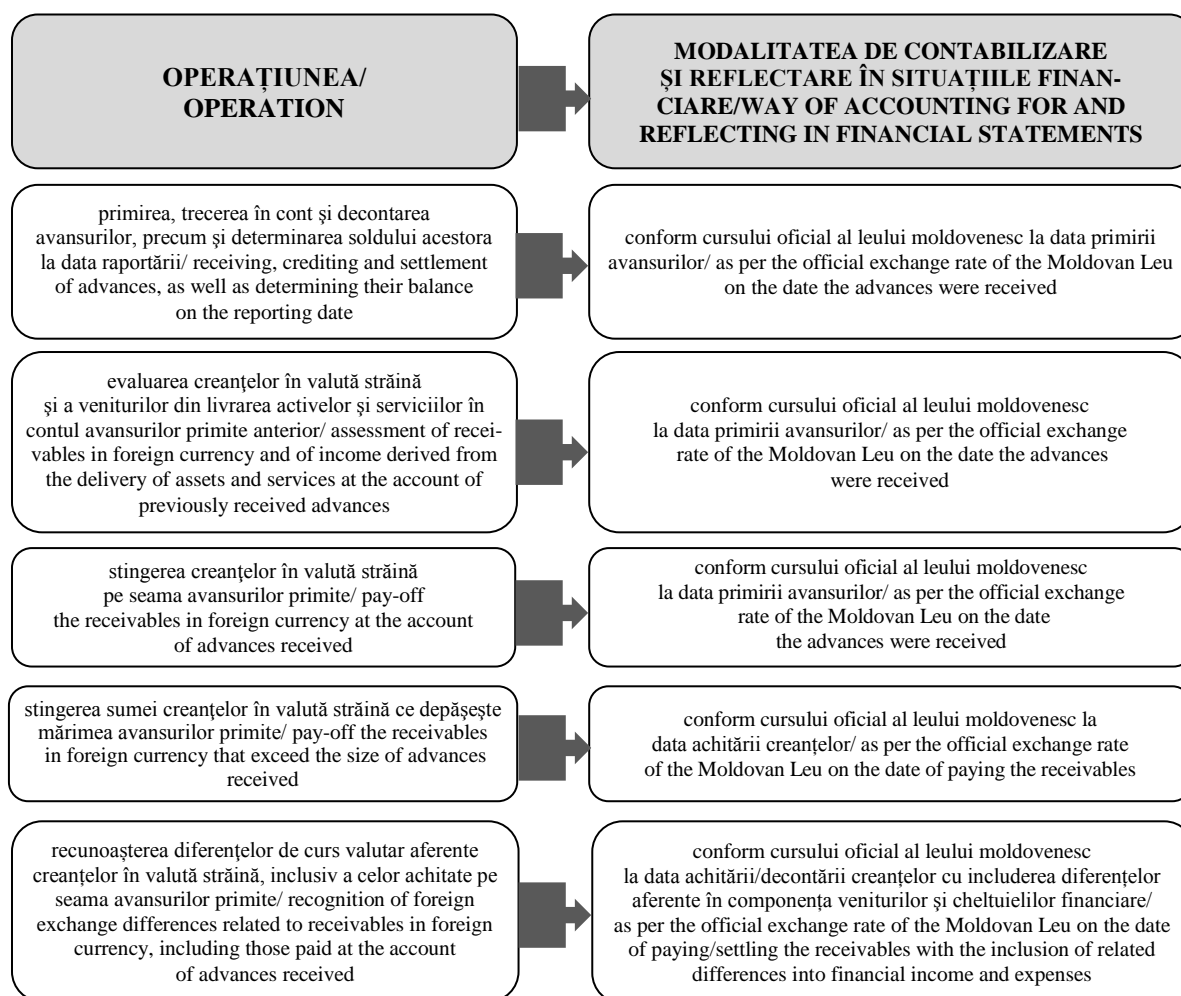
OPERAȚIUNEA/ OPERATION

MODALITATEA DE CONTABILIZARE ȘI REFLECTARE ÎN SITUAȚIILE FINANCIARE/WAY OF ACCOUNTING FOR AND REFLECTING IN FINANCIAL STATEMENTS

primirea, trecerea în cont şi decontarea avansurilor, precum şi determinarea soldului acestora la data raportării/ receiving, crediting and settlement of advances, as well as determining their balance on the reporting date

conform cursului oficial al leului moldovenesc la data primirii avansurilor/ as per the official exchange rate of the Moldovan Leu on the date the advances were received

evaluarea creanţelor în valută străină şi a veniturilor din livrarea activelor şi serviciilor în contul avansurilor primite anterior/ assessment of receivables in foreign currency and of income derived from the delivery of assets and services at the account of previously received advances

conform cursului oficial al leului moldovenesc la data primirii avansurilor/ as per the official exchange rate of the Moldovan Leu on the date the advances were received

stingerea creanţelor în valută străină pe seama avansurilor primite/ pay-off the receivables in foreign currency at the account of advances received

conform cursului oficial al leului moldovenesc la data primirii avansurilor/ as per the official exchange rate of the Moldovan Leu on the date the advances were received

stingerea sumei creanţelor în valută străină ce depăşeşte mărimea avansurilor primite/ pay-off the receivables in foreign currency that exceed the size of advances received

conform cursului oficial al leului moldovenesc la data achitării creanţelor/ as per the official exchange rate of the Moldovan Leu on the date of paying the receivables

recunoaşterea diferenţelor de curs valutar aferente creanţelor în valută străină, inclusiv a celor achitate pe seama avansurilor primite/ recognition of foreign exchange differences related to receivables in foreign currency, including those paid at the account of advances received

conform cursului oficial al leului moldovenesc la data achitării/decontării creanţelor cu includerea diferenţelor aferente în componenţa veniturilor şi cheltuielilor financiare/ as per the official exchange rate of the Moldovan Leu on the date of paying/settling the receivables with the inclusion of related differences into financial income and expenses